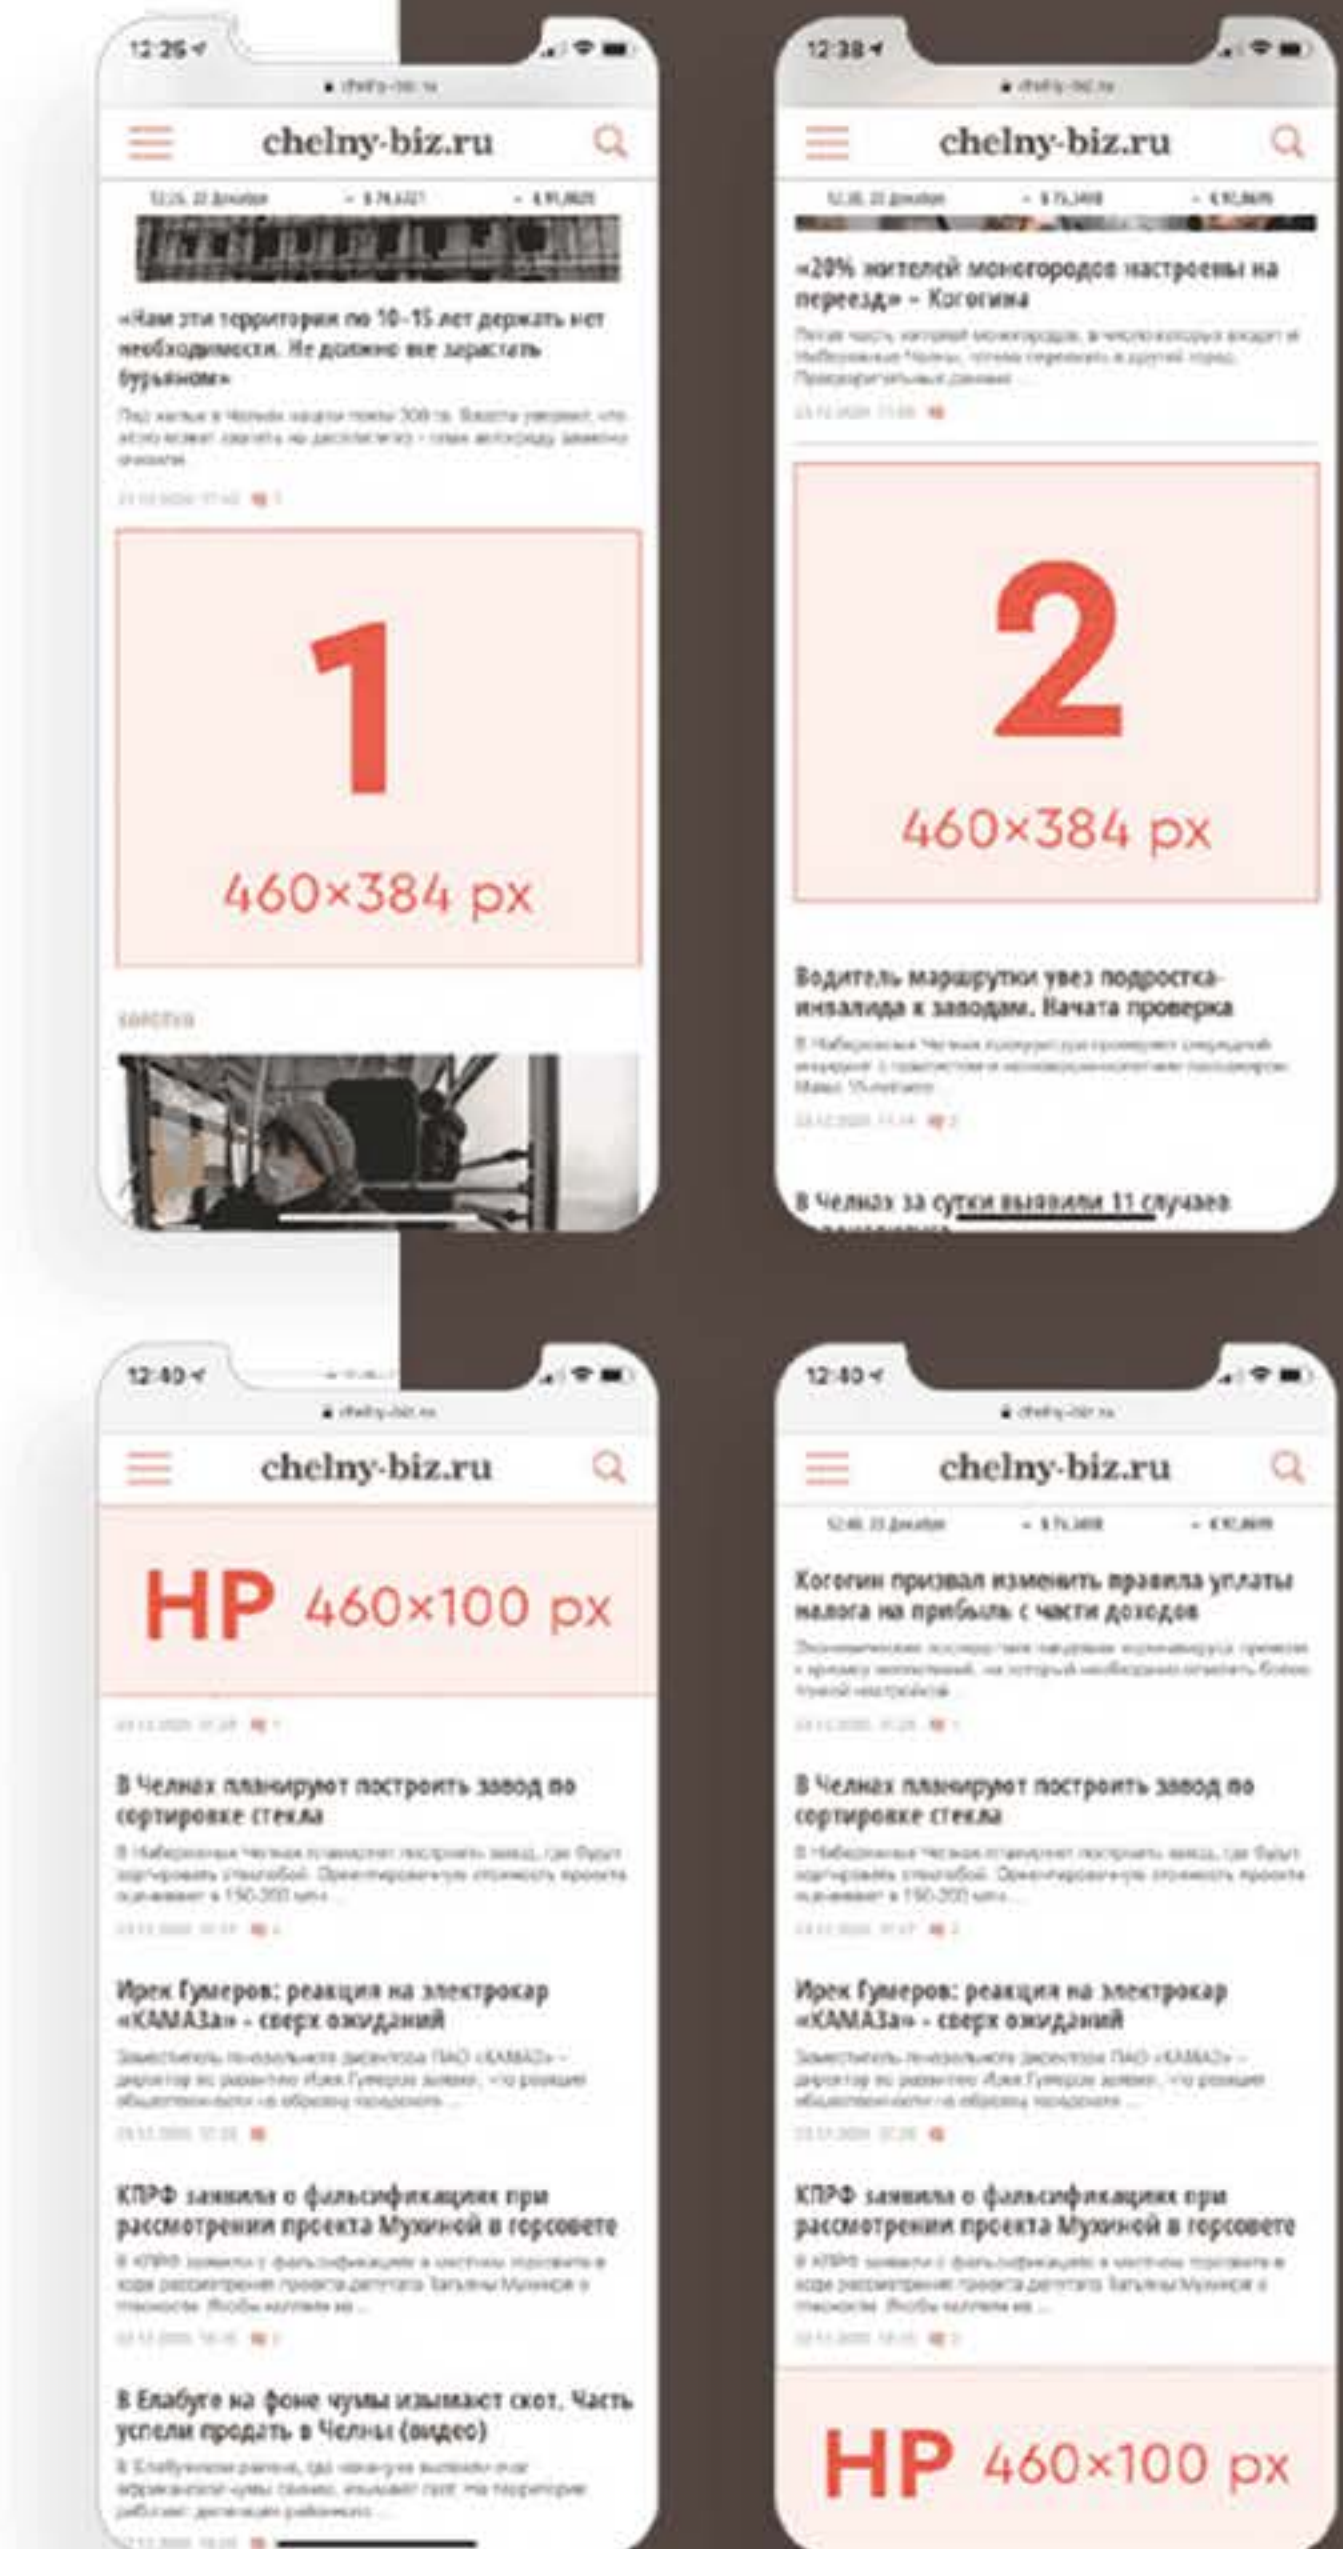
12:26

chelny-biz.ru

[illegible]

«Нам эти территории по 10-15 лет держать нет необходимости. Не должно все зарастать бурьяном»

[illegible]

1

460×384 px

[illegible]

12:38

chelny-biz.ru

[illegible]

«20% жителей моногородов настроены на переезд» - Когогина

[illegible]

2

460×384 px

Водитель маршрутки увез подростка-инвалида к заводам. Начата проверка

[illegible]

В Челнах за сутки выявили 11 случаев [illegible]

12:40

chelny-biz.ru

HP 460×100 px

В Челнах планируют построить завод по сортировке стекла

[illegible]

Ирек Гумеров: реакция на электрокар «КАМАЗа» - сверх ожиданий

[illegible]

КПРФ заявила о фальсификациях при рассмотрении проекта Мухиной в горсовете

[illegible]

В Елабуге на фоне чумы изымают скот. Часть успели продать в Челны (видео)

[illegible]

12:40

chelny-biz.ru

Когогин призвал изменить правила уплаты налога на прибыль с части доходов

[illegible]

В Челнах планируют построить завод по сортировке стекла

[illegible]

Ирек Гумеров: реакция на электрокар «КАМАЗа» - сверх ожиданий

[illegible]

КПРФ заявила о фальсификациях при рассмотрении проекта Мухиной в горсовете

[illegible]

HP 460×100 px